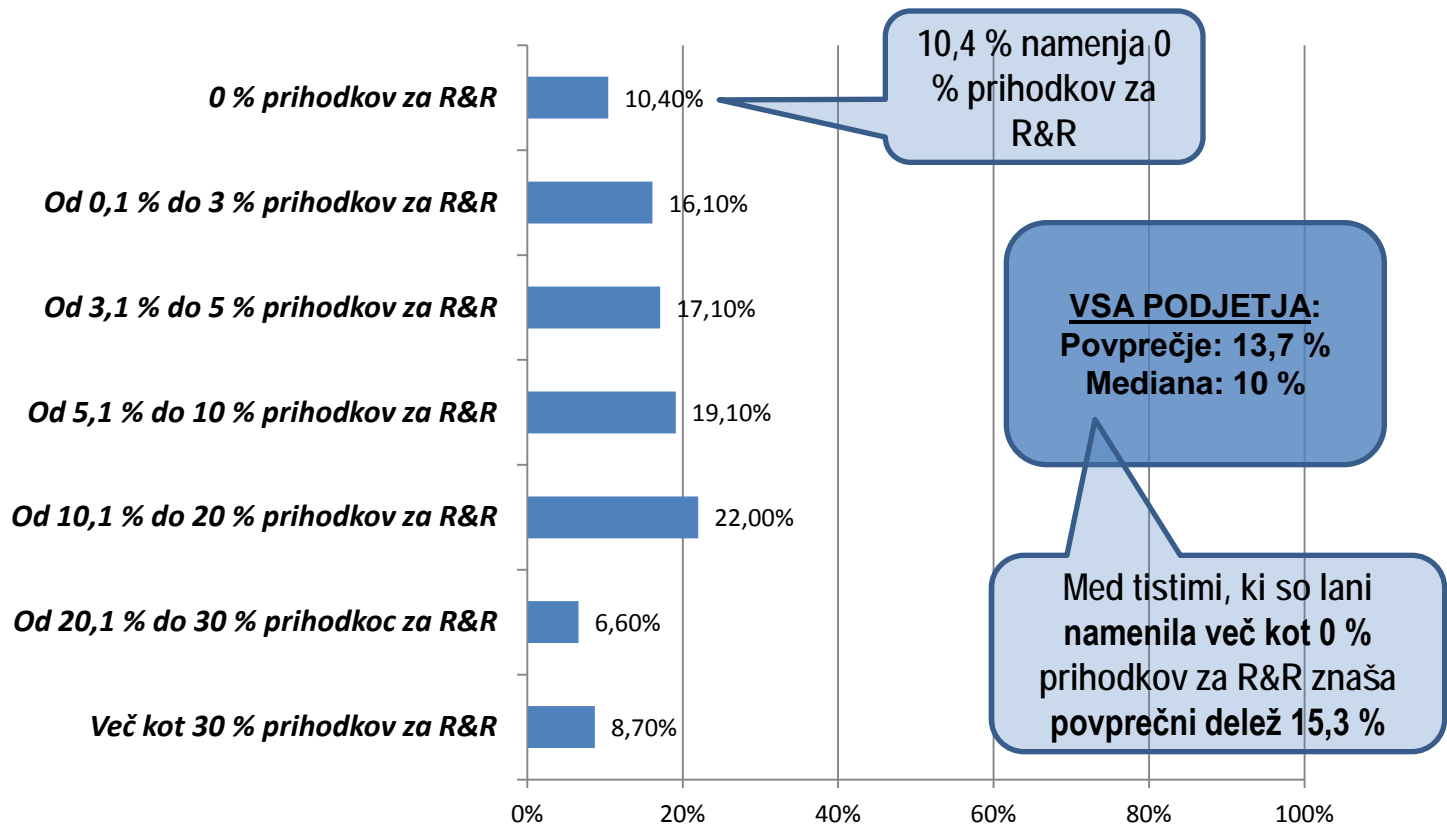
0 % prihodkov za R&R 10,40%

Od 0,1 % do 3 % prihodkov za R&R 16,10%

Od 3,1 % do 5 % prihodkov za R&R 17,10%

Od 5,1 % do 10 % prihodkov za R&R 19,10%

Od 10,1 % do 20 % prihodkov za R&R 22,00%

Od 20,1 % do 30 % prihodkoc za R&R 6,60%

Več kot 30 % prihodkov za R&R 8,70%

0% 20% 40% 60% 80% 100%

10,4 % namenja 0 % prihodkov za R&R

VSA PODJETJA:
Povprečje: 13,7 %
Mediana: 10 %

Med tistimi, ki so lani namenila več kot 0 % prihodkov za R&R znaša povprečni delež 15,3 %